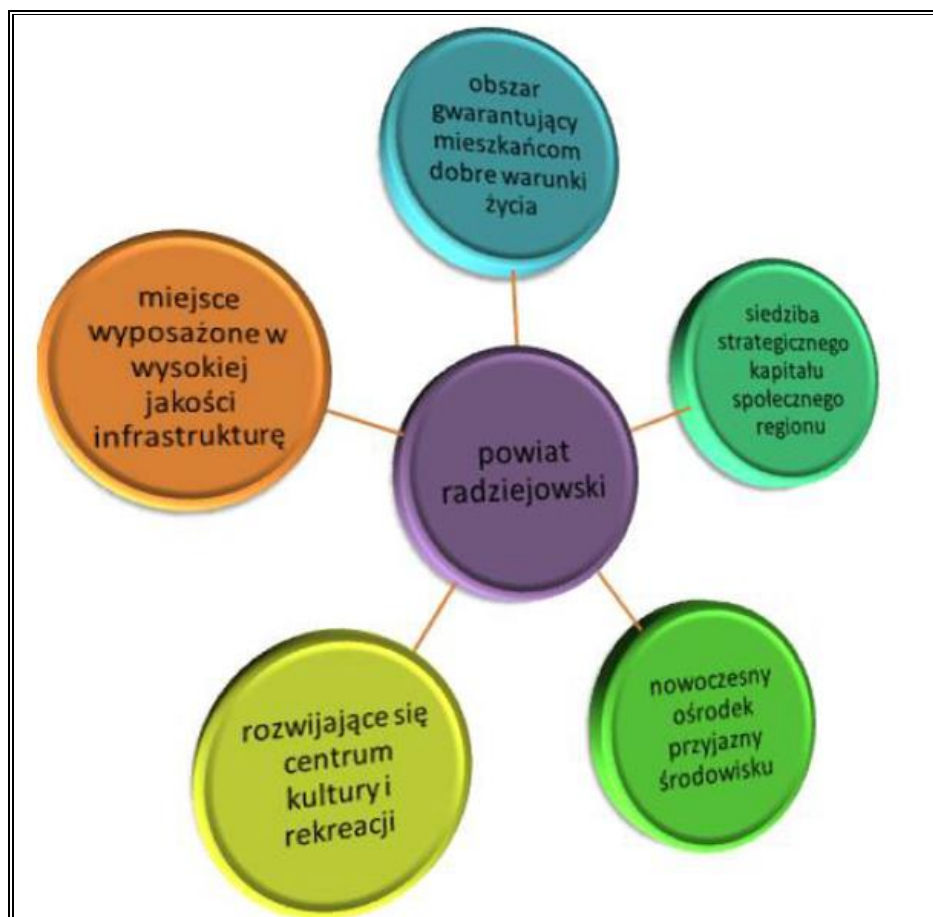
obszar gwarantujący mieszkańcom dobre warunki życia

miejsce wyposażone w wysokiej jakości infrastrukturę

powiat radziejowski

siedziba strategicznego kapitału społecznego regionu

rozwijające się centrum kultury i rekreacji

nowoczesny ośrodek przyjazny środowisku